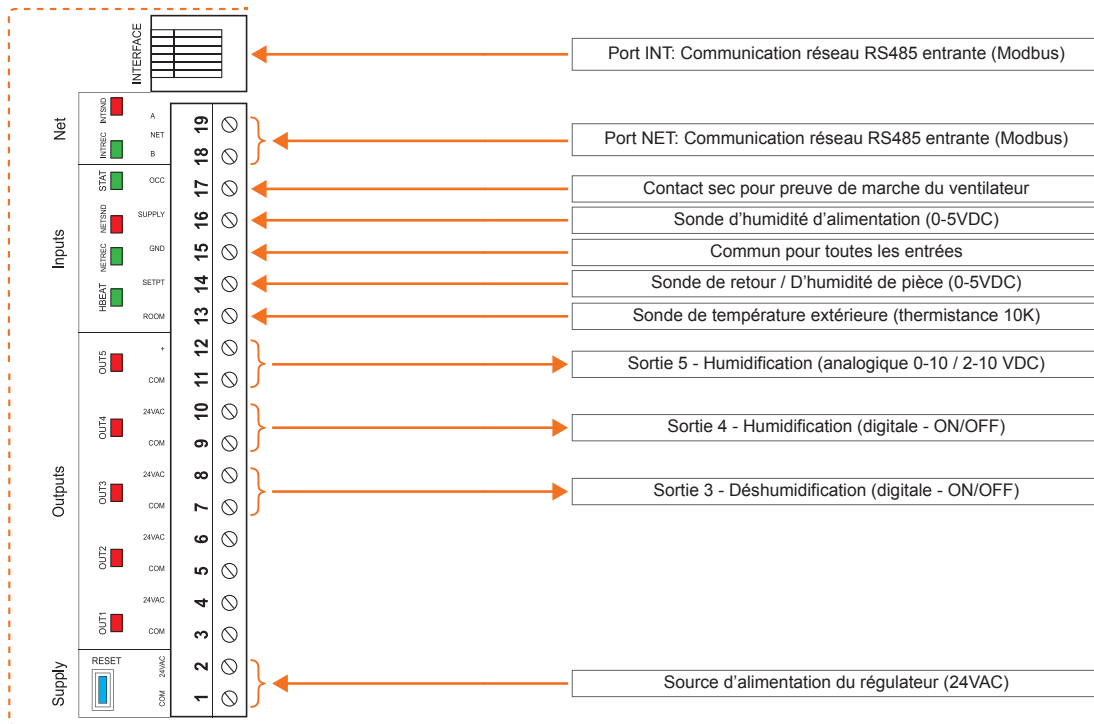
INTERFACE

Port INT: Communication réseau RS485 entrante (Modbus)

Net
INTSND
INTREC
A
NET
B
19
18

Port NET: Communication réseau RS485 entrante (Modbus)

Inputs
STAT
NETSND
NETREC
HBEAT
OCC
SUPPLY
GND
SETPT
ROOM
17
16
15
14
13

Contact sec pour preuve de marche du ventilateur

Sonde d'humidité d'alimentation (0-5VDC)

Commun pour toutes les entrées

Sonde de retour / D'humidité de pièce (0-5VDC)

Sonde de température extérieure (thermistance 10K)

Outputs
OUT5
+
COM
12
11

Sortie 5 - Humidification (analogique 0-10 / 2-10 VDC)

OUT4
24VAC
COM
10
9

Sortie 4 - Humidification (digitale - ON/OFF)

OUT3
24VAC
COM
8
7

Sortie 3 - Déshumidification (digitale - ON/OFF)

OUT2
24VAC
COM
6
5

OUT1
24VAC
COM
4
3

Supply
RESET
24VAC
COM
2
1

Source d'alimentation du régulateur (24VAC)